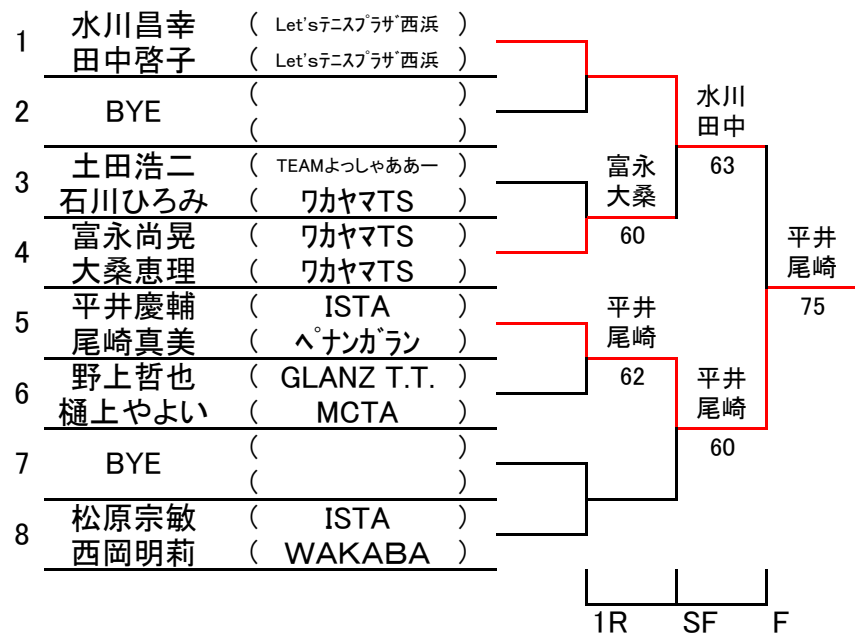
1 水川昌幸 ( Let'sテニスプラザ西浜 )
田中啓子 ( Let'sテニスプラザ西浜 )

2 BYE ( )
( )

3 土田浩二 ( TEAMよっしゃあぁー )
石川ひろみ ( ワカヤマTS )

4 富永尚晃 ( ワカヤマTS )
大桑恵理 ( ワカヤマTS )

5 平井慶輔 ( ISTA )
尾崎真美 ( ペナンガラン )

6 野上哲也 ( GLANZ T.T. )
樋上やよい ( MCTA )

7 BYE ( )
( )

8 松原宗敏 ( ISTA )
西岡明莉 ( WAKABA )

富永
大桑
60

平井
尾崎
62

水川
田中
63

平井
尾崎
60

平井
尾崎
75

1R SF F